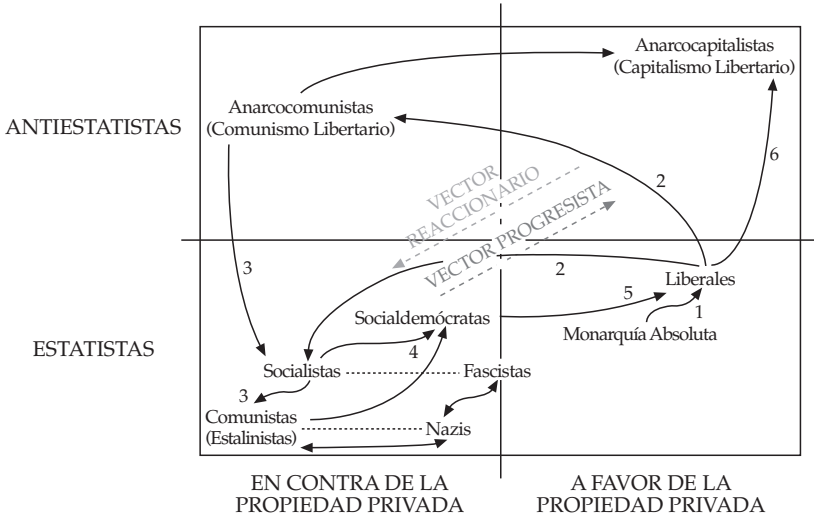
Anarcocapitalistas (Capitalismo Libertario)

ANTIESTATISTAS

Anarcocomunistas (Comunismo Libertario)

6

2

VECTOR REACCIONARIO

VECTOR PROGRESISTA

3

2

Liberales

5

1

Socialdemócratas

Monarquía Absoluta

ESTATISTAS

4

Socialistas

Fascistas

3

Comunistas (Estalinistas)

Nazis

EN CONTRA DE LA PROPIEDAD PRIVADA

A FAVOR DE LA PROPIEDAD PRIVADA